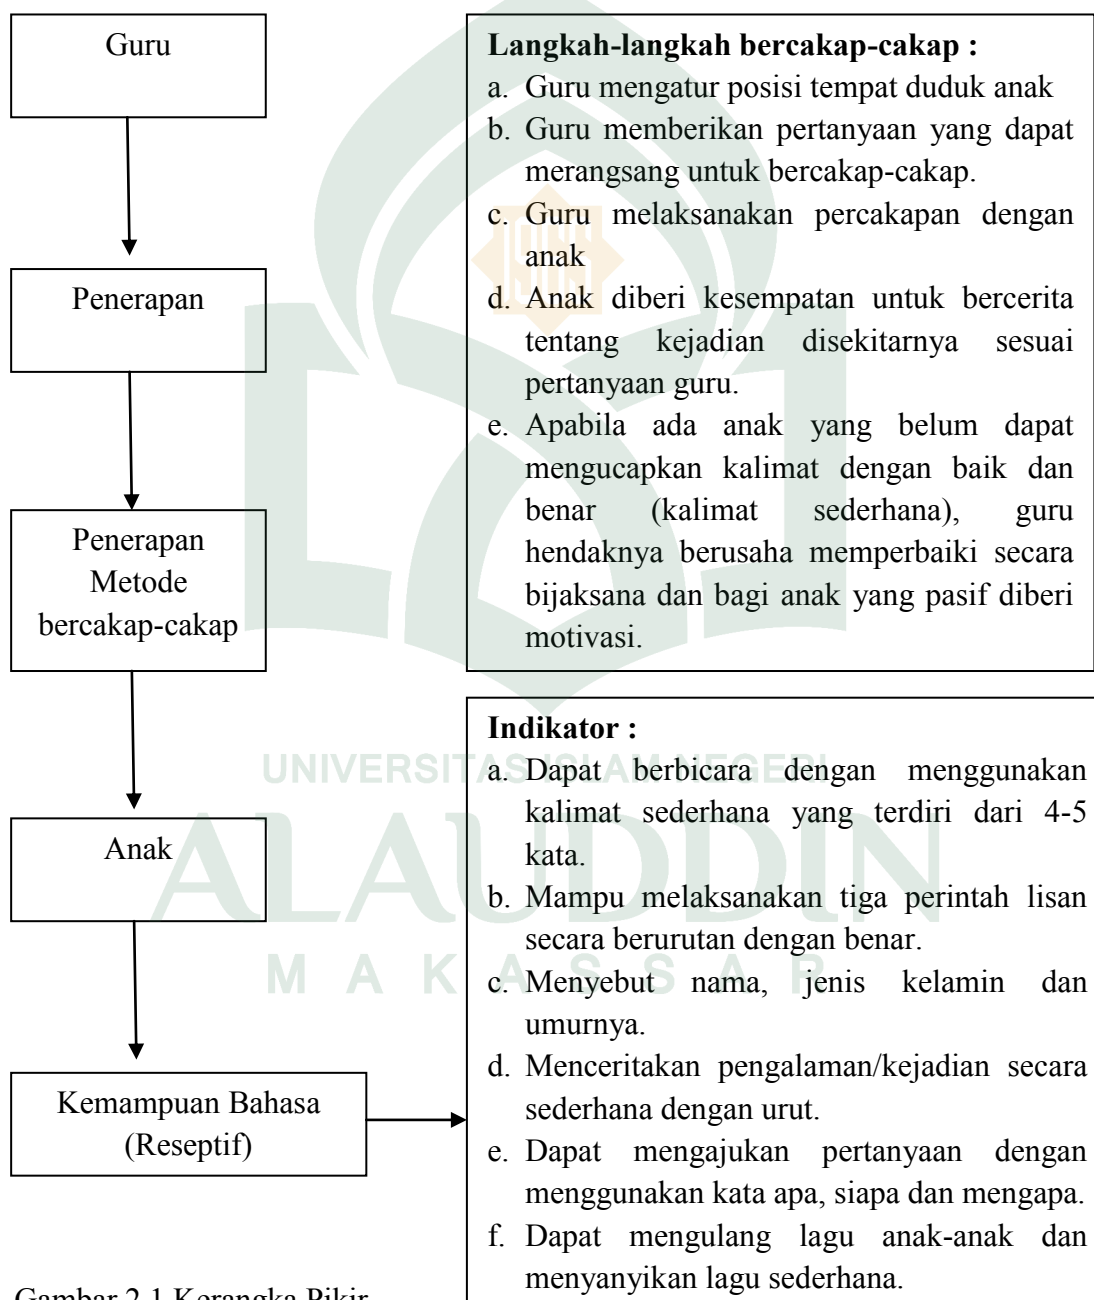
Guru

Penerapan

Penerapan Metode bercakap-cakap

Anak

Kemampuan Bahasa (Reseptif)

Langkah-langkah bercakap-cakap :
a. Guru mengatur posisi tempat duduk anak
b. Guru memberikan pertanyaan yang dapat merangsang untuk bercakap-cakap.
c. Guru melaksanakan percakapan dengan anak
d. Anak diberi kesempatan untuk bercerita tentang kejadian disekitarnya sesuai pertanyaan guru.
e. Apabila ada anak yang belum dapat mengucapkan kalimat dengan baik dan benar (kalimat sederhana), guru hendaknya berusaha memperbaiki secara bijaksana dan bagi anak yang pasif diberi motivasi.

Indikator :
a. Dapat berbicara dengan menggunakan kalimat sederhana yang terdiri dari 4-5 kata.
b. Mampu melaksanakan tiga perintah lisan secara berurutan dengan benar.
c. Menyebut nama, jenis kelamin dan umurnya.
d. Menceritakan pengalaman/kejadian secara sederhana dengan urut.
e. Dapat mengajukan pertanyaan dengan menggunakan kata apa, siapa dan mengapa.
f. Dapat mengulang lagu anak-anak dan menyanyikan lagu sederhana.

UNIVERSITAS ISLAM NEGERI
ALAUDDIN
M A K A S S A R

Gambar 2.1 Kerangka Pikir